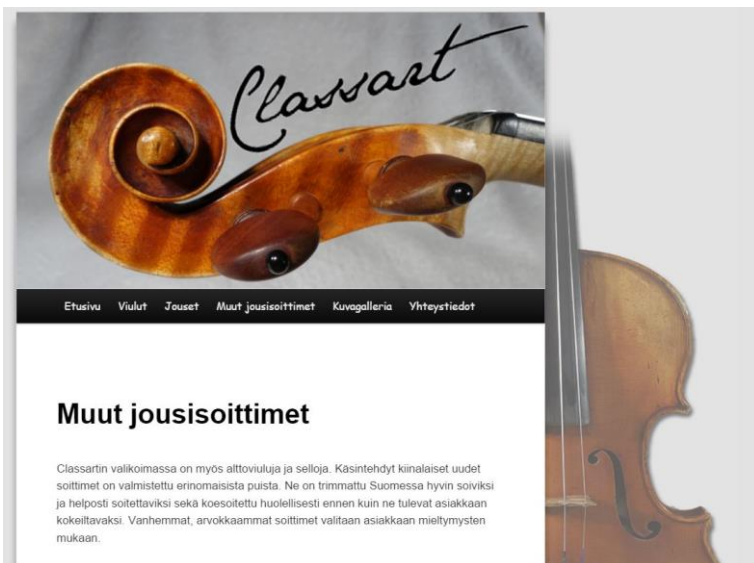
Classart

Etusivu Viulut Jouset Muut jousisoittimet Kuvagalleria Yhteystiedot

Muut jousisoittimet

Classartin valikoimassa on myös alttoviuluja ja selloja. Käsintehdyt kiinalaiset uudet soittimet on valmistettu erinomaisista puista. Ne on trimmattu Suomessa hyvin soiviksi ja helposti soitettaviksi sekä koesoitettu huolellisesti ennen kuin ne tulevat asiakkaan kokeiltavaksi. Vanhemmat, arvokkaammat soittimet valitaan asiakkaan mieltymysten mukaan.